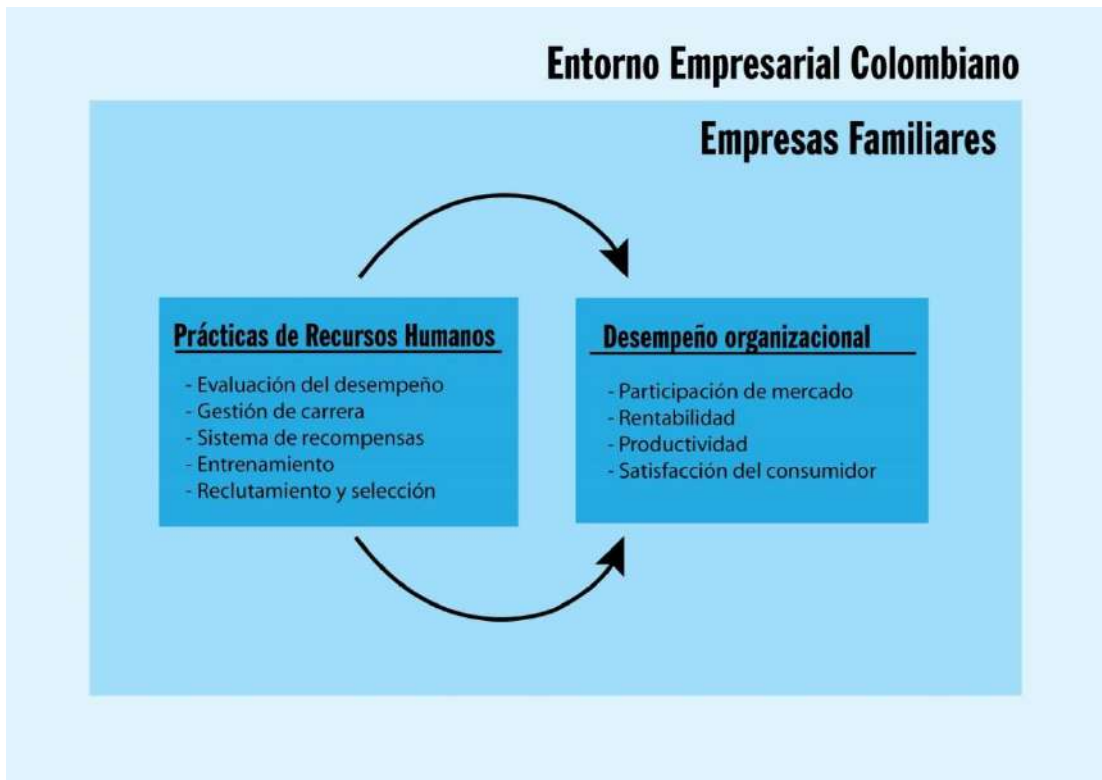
Entorno Empresarial Colombiano

Empresas Familiares

Prácticas de Recursos Humanos

- Evaluación del desempeño
- Gestión de carrera
- Sistema de recompensas
- Entrenamiento
- Reclutamiento y selección

Desempeño organizacional

- Participación de mercado
- Rentabilidad
- Productividad
- Satisfacción del consumidor